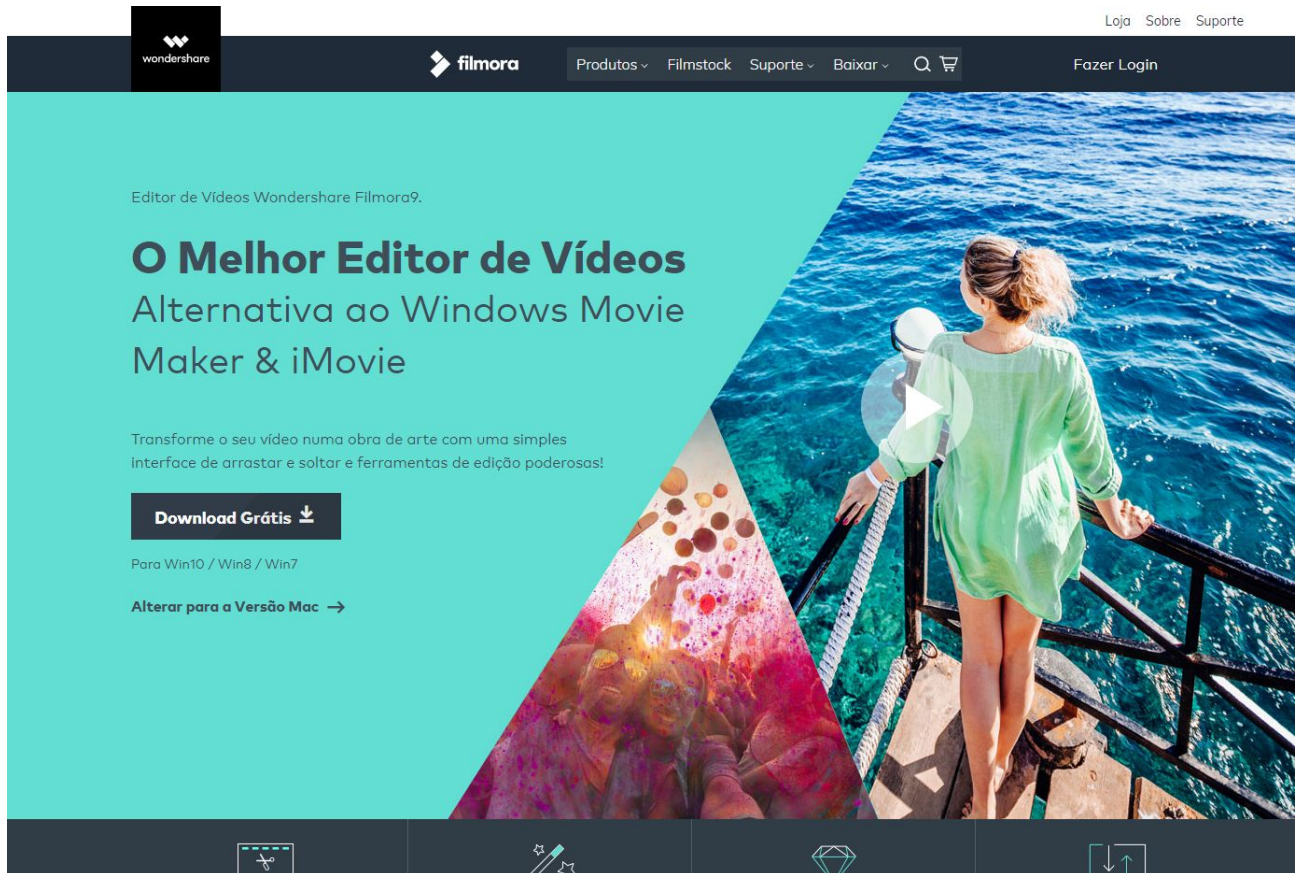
Loja Sobre Suporte

wondershare

filmora

Produtos Filmstock Suporte Baixar

Fazer Login

Editor de Vídeos Wondershare Filmora9.

O Melhor Editor de Vídeos
Alternativa ao Windows Movie Maker & iMovie

Transforme o seu vídeo numa obra de arte com uma simples interface de arrastar e soltar e ferramentas de edição poderosas!

Download Grátis

Para Win10 / Win8 / Win7

Alterar para a Versão Mac →